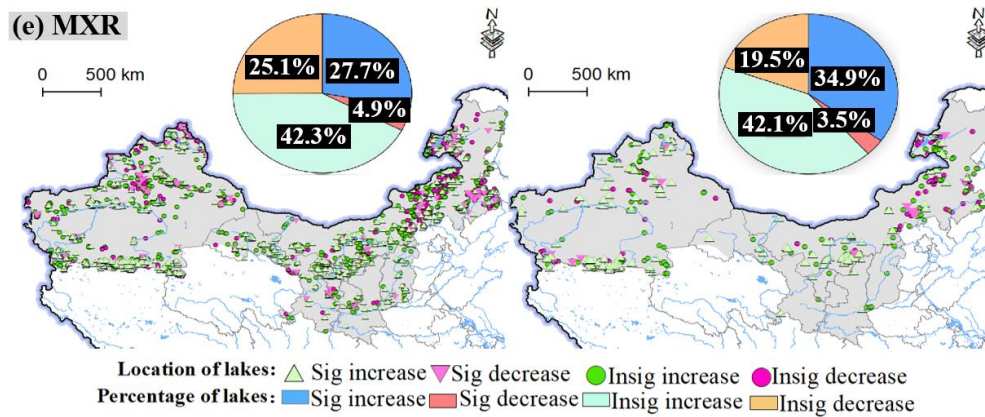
(e) MXR

N

0 500 km

25.1%
27.7%
4.9%
42.3%

N

0 500 km

19.5%
34.9%
42.1%
3.5%

Location of lakes: Sig increase Sig decrease Insig increase Insig decrease
Percentage of lakes: Sig increase Sig decrease Insig increase Insig decrease